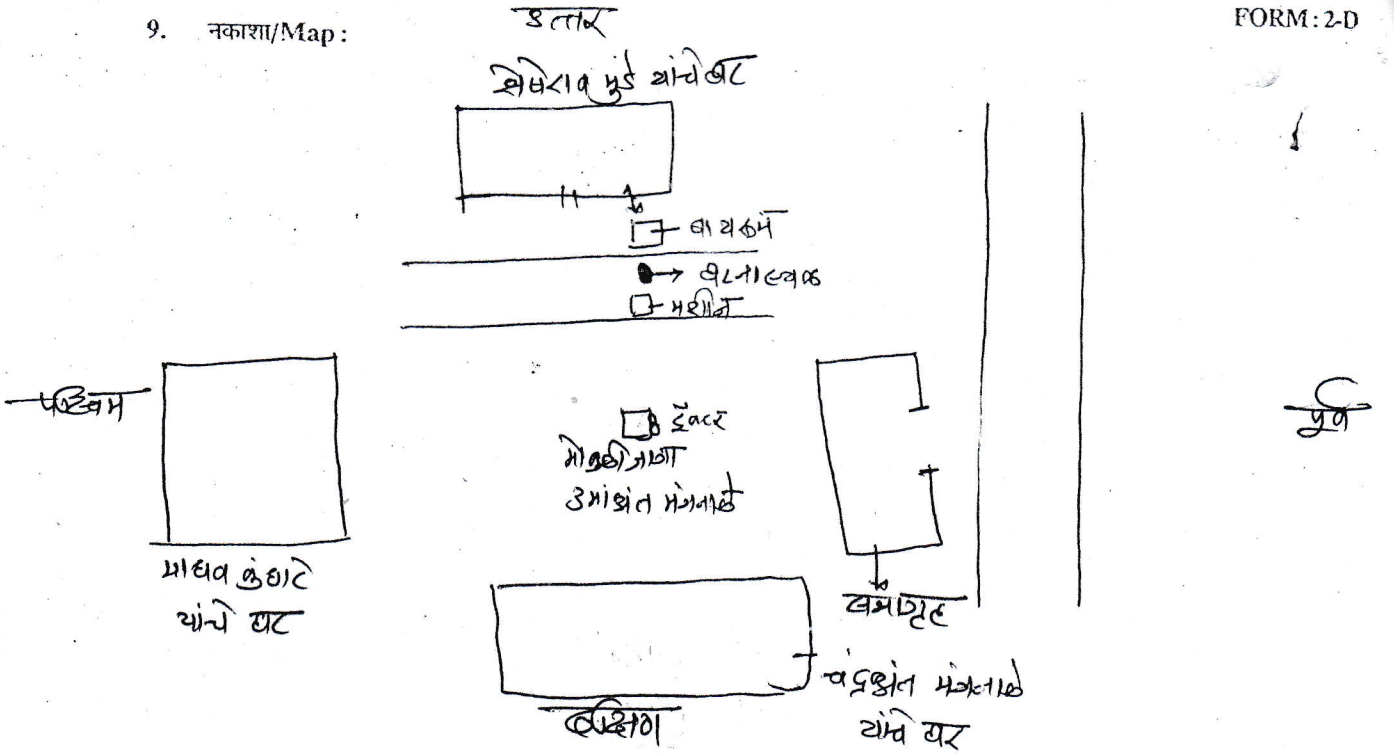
9. नकाशा/Map :

FORM : 2-D

उत्तर

शिवराव मुंडे यांचे घर

बाथरूम

घटनास्थळ

मशीन

पश्चिम

पूर्व

ट्रॅक्टर

मोकळी जागा

उमाकांत मंगनाळे

माधव कुंडाटे यांचे घर

बसस्टँड

चंद्रकांत मंगनाळे यांचे घर

दक्षिण